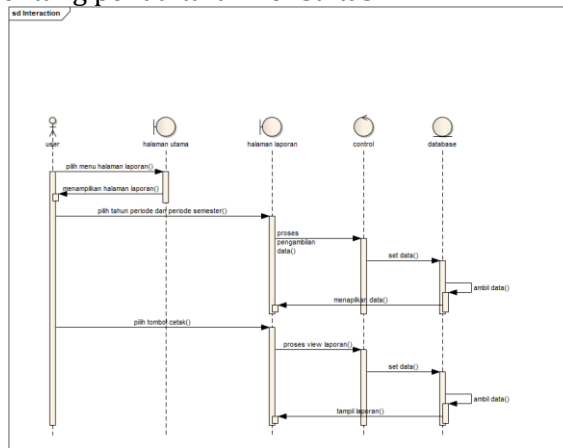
sd Interaction

user
halaman utama
halaman laporan
control
database

pilih menu halaman laporan()
menampilkan halaman laporan()
pilih tahun periode dan periode semester()
proses pengambilan data()
set data()
ambil data()
menapilkan data()
pilih tombol cetak()
proses view laporan()
set data()
ambil data()
tampil laporan()